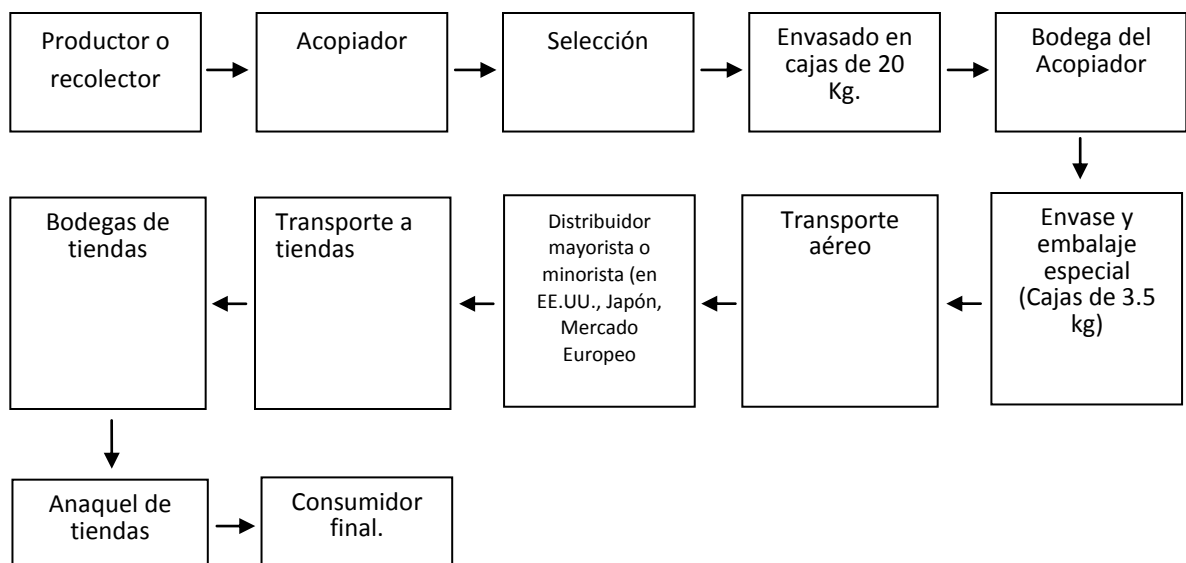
Productor o recolector

Acopiador

Selección

Envasado en cajas de 20 Kg.

Bodega del Acopiador

Envase y embalaje especial (Cajas de 3.5 kg)

Transporte aéreo

Distribuidor mayorista o minorista (en EE.UU., Japón, Mercado Europeo

Transporte a tiendas

Bodegas de tiendas

Anaquel de tiendas

Consumidor final.